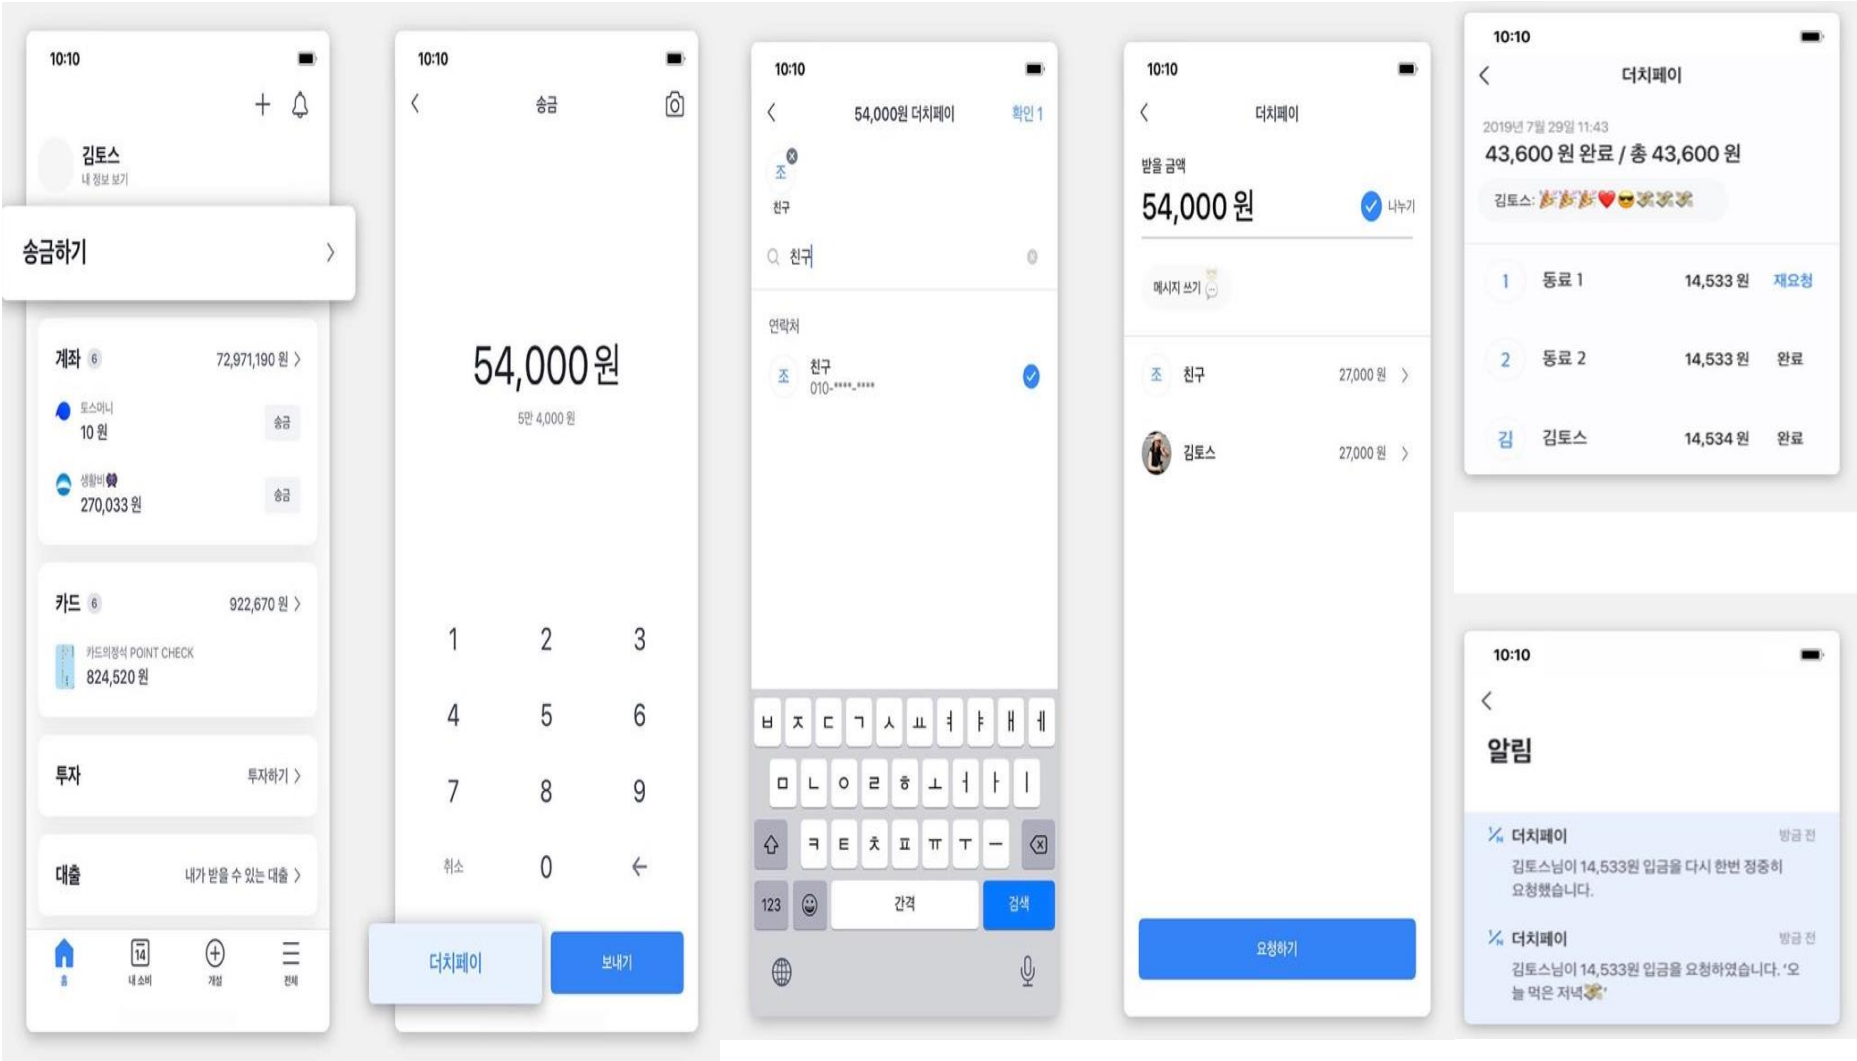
10:10

김토스
내 정보 보기

송금하기

계좌 6 72,971,190 원 >
토스머니
10 원 송금
생활비
270,033 원 송금

카드 6 922,670 원 >
카드의정석 POINT CHECK
824,520 원

투자 투자하기 >

대출 내가 받을 수 있는 대출 >

홈 내 소비 개설 전체

10:10

송금

54,000 원
5만 4,000 원

1 2 3
4 5 6
7 8 9
취소 0 ←

더치페이 보내기

10:10

54,000원 더치페이 확인 1

조
친구

친구

연락처
조 친구
010-****-****

ㅂ ㅈ ㄷ ㄱ ㅅ ㅛ ㅕ ㅑ ㅐ ㅔ
ㅁ ㄴ ㅇ ㄹ ㅎ ㅗ ㅓ ㅏ ㅣ
ㅋ ㅌ ㅊ ㅍ ㅠ ㅜ ㅡ
123 간격 검색

10:10

더치페이

받을 금액
54,000 원 나누기

메시지 쓰기

조 친구 27,000 원 >
김토스 27,000 원 >

요청하기

10:10

더치페이

2019년 7월 29일 11:43
43,600 원 완료 / 총 43,600 원
김토스:

1 동료 1 14,533 원 재요청
2 동료 2 14,533 원 완료
김 김토스 14,534 원 완료

10:10

알림

더치페이 방금 전
김토스님이 14,533원 입금을 다시 한번 정중히 요청했습니다.

더치페이 방금 전
김토스님이 14,533원 입금을 요청하였습니다. '오늘 먹은 저녁'